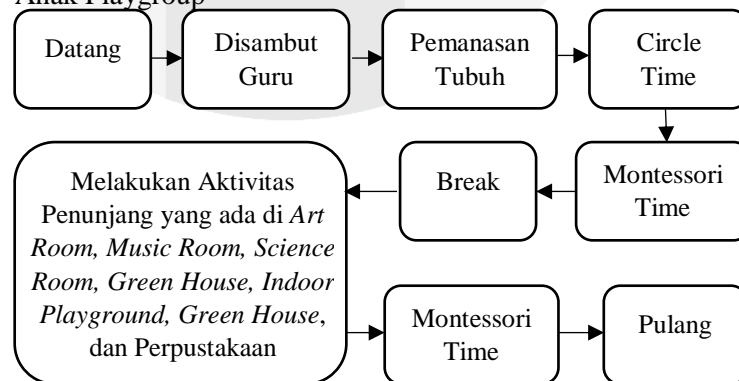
Anak Playgroup

Datang

Disambut Guru

Pemanasan Tubuh

Circle Time

Montessori Time

Break

Melakukan Aktivitas Penunjang yang ada di *Art Room, Music Room, Science Room, Green House, Indoor Playground, Green House*, dan Perpustakaan

Montessori Time

Pulang